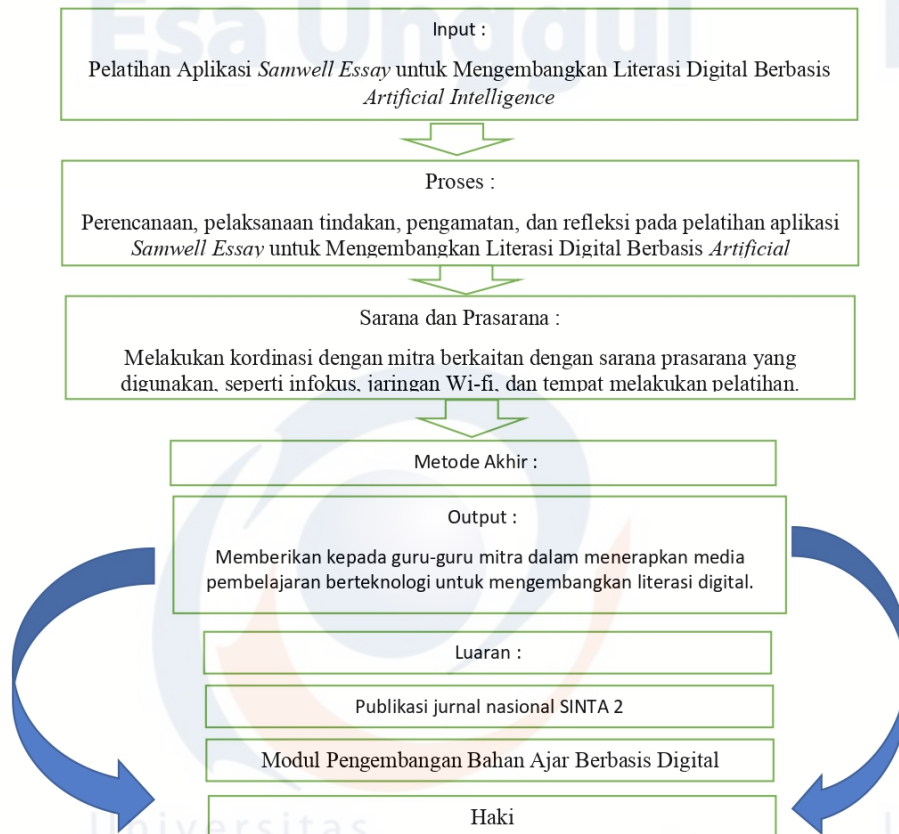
Esa Unggul

Input :

Pelatihan Aplikasi *Samwell Essay* untuk Mengembangkan Literasi Digital Berbasis *Artificial Intelligence*

Proses :

Perencanaan, pelaksanaan tindakan, pengamatan, dan refleksi pada pelatihan aplikasi *Samwell Essay* untuk Mengembangkan Literasi Digital Berbasis *Artificial*

Sarana dan Prasarana :

Melakukan kordinasi dengan mitra berkaitan dengan sarana prasarana yang digunakan, seperti infokus, jaringan Wi-fi, dan tempat melakukan pelatihan.

Metode Akhir :

Output :

Memberikan kepada guru-guru mitra dalam menerapkan media pembelajaran berteknologi untuk mengembangkan literasi digital.

Luaran :

Publikasi jurnal nasional SINTA 2

Modul Pengembangan Bahan Ajar Berbasis Digital

Haki

Universitas